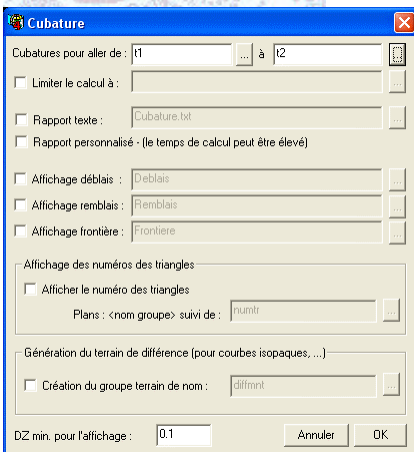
Cubature

Cubatures pour aller de : t1 ... à t2 ...

Limiter le calcul à : ...

Rapport texte : Cubature.txt ...

Rapport personnalisé - (le temps de calcul peut être élevé)

Affichage déblais : Deblais ...

Affichage remblais : Remblais ...

Affichage frontière : Frontiere ...

Affichage des numéros des triangles

Afficher le numéro des triangles

Plans : <nom groupe> suivi de : numtr ...

Génération du terrain de différence (pour courbes isopaques, ...)

Création du groupe terrain de nom : diffmnt ...

DZ min. pour l'affichage : 0.1

Annuler OK